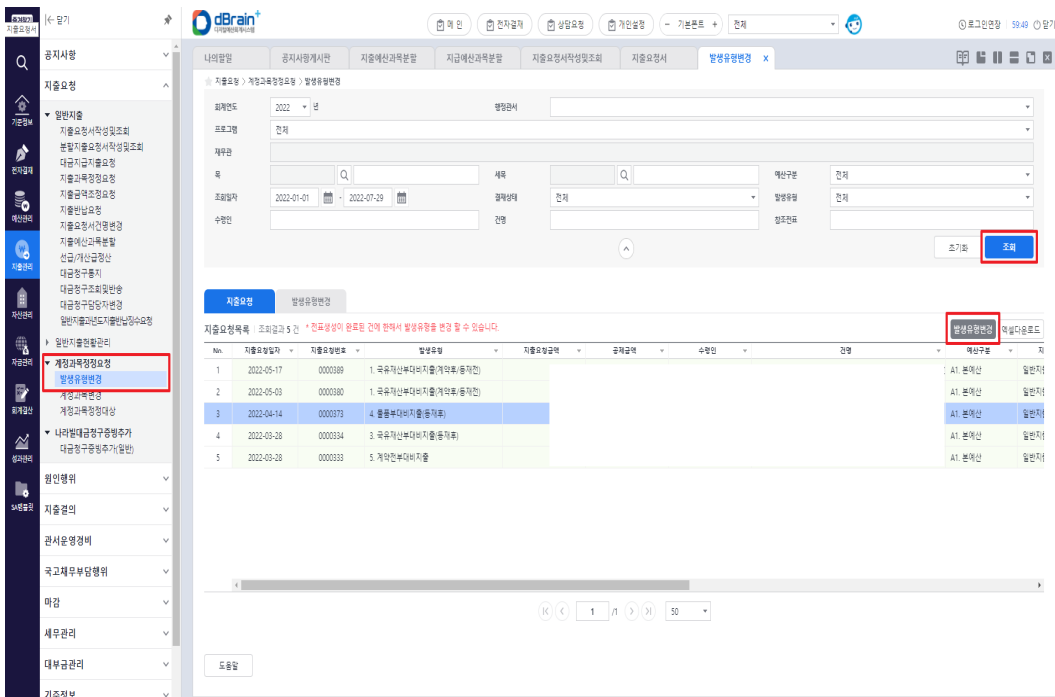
지출요청서 |← 닫기

dBrain+ 디지털예산회계시스템

메인 | 전자결재 | 상담요청 | 개인설정 | - 기본폰트 + | 전체

로그인연장 59:49 닫기

Q
기준정보
전자결재
예산관리
지출관리
자산관리
자금관리
회계결산
성과관리
SA템플릿

공지사항
지출요청
▼ 일반지출
지출요청서작성및조회
분할지출요청서작성및조회
대금지급지출요청
지출과목정정요청
지출금액조정요청
지출반납요청
지출요청서건명변경
지출예산과목분할
선급/개산급정산
대금청구통지
대금청구조회및반송
대금청구담당자변경
일반지출과년도지출반납징수요청
▸ 일반지출현황관리
▼ 계정과목정정요청
발생유형변경
계정과목변경
계정과목정정대상
▼ 나라빌대금청구증빙추가
대금청구증빙추가(일반)
원인행위
지출결의
관서운영경비
국고채무부담행위
마감
세무관리
대부금관리
기준정보

나의할일 | 공지사항게시판 | 지출예산과목분할 | 지급예산과목분할 | 지출요청서작성및조회 | 지출요청서 | 발생유형변경 x

지출요청 > 계정과목정정요청 > 발생유형변경

회계연도 2022 년 | 행정관서
프로그램 전체
재무관
목 | 세목 | 예산구분 전체
조회일자 2022-01-01 - 2022-07-29 | 결재상태 전체 | 발생유형 전체
수령인 | 건명 | 참조전표

초기화 | 조회

지출요청 | 발생유형변경

지출요청목록 조회결과 5 건 * 전표생성이 완료된 건에 한해서 발생유형을 변경 할 수 있습니다.
발생유형변경 | 엑셀다운로드

| No. | 지출요청일자 | 지출요청번호 | 발생유형 | 지출요청금액 | 공제금액 | 수령인 | 건명 | 예산구분 | 지 |
|---|---|---|---|---|---|---|---|---|---|
| 1 | 2022-05-17 | 0000389 | 1. 국유재산부대비지출(계약후/등재전) | | | | | A1. 본예산 | 일반지 |
| 2 | 2022-05-03 | 0000380 | 1. 국유재산부대비지출(계약후/등재전) | | | | | A1. 본예산 | 일반지 |
| 3 | 2022-04-14 | 0000373 | 4. 물품부대비지출(등재후) | | | | | A1. 본예산 | 일반지 |
| 4 | 2022-03-28 | 0000334 | 3. 국유재산부대비지출(등재후) | | | | | A1. 본예산 | 일반지 |
| 5 | 2022-03-28 | 0000333 | 5. 계약전부대비지출 | | | | | A1. 본예산 | 일반지 |

1 /1 50

도움말